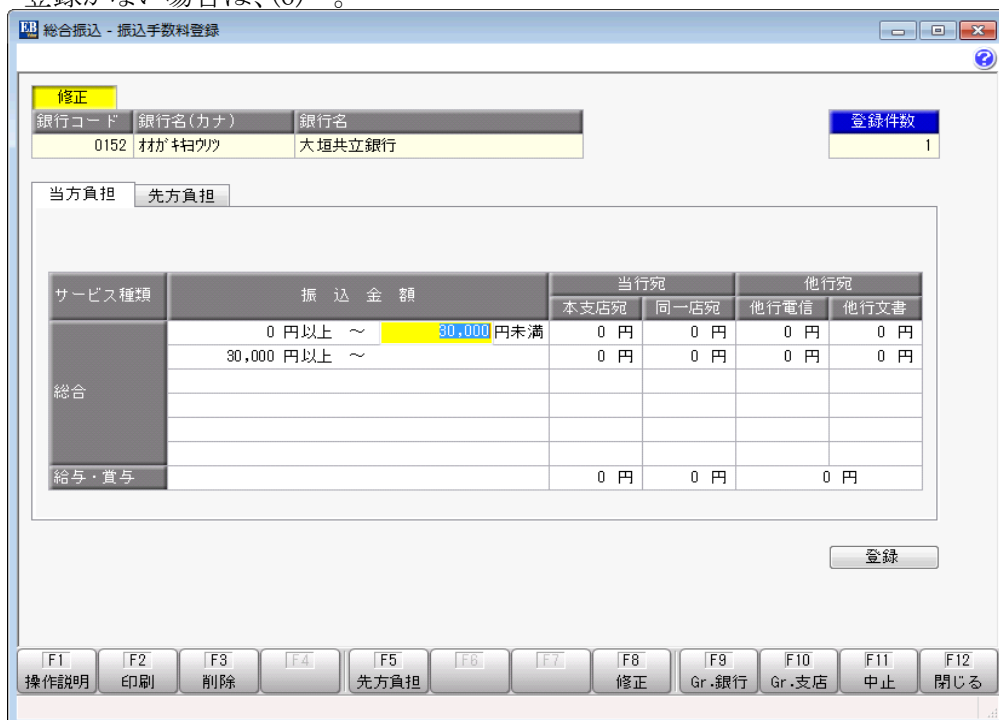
登録がない場合は、(0)。

EB 総合振込 - 振込手数料登録

修正

| 銀行コード | 銀行名(カナ) | 銀行名 |
|---|---|---|
| 0152 | ｵｵｶﾞｷｷﾖｳﾘﾂ | 大垣共立銀行 |

| 登録件数 |
|---|
| 1 |

当方負担　先方負担

| サービス種類 | 振込金額 | 当行宛 本支店宛 | 当行宛 同一店宛 | 他行宛 他行電信 | 他行宛 他行文書 |
|---|---|---|---|---|---|
| 総合 | 0 円以上 ～ 30,000 円未満 | 0 円 | 0 円 | 0 円 | 0 円 |
| | 30,000 円以上 ～ | 0 円 | 0 円 | 0 円 | 0 円 |
| | | | | | |
| | | | | | |
| | | | | | |
| | | | | | |
| 給与・賞与 | | 0 円 | 0 円 | 0 円 | |

登録

F1 操作説明　F2 印刷　F3 削除　F4　F5 先方負担　F6　F7　F8 修正　F9 Gr.銀行　F10 Gr.支店　F11 中止　F12 閉じる